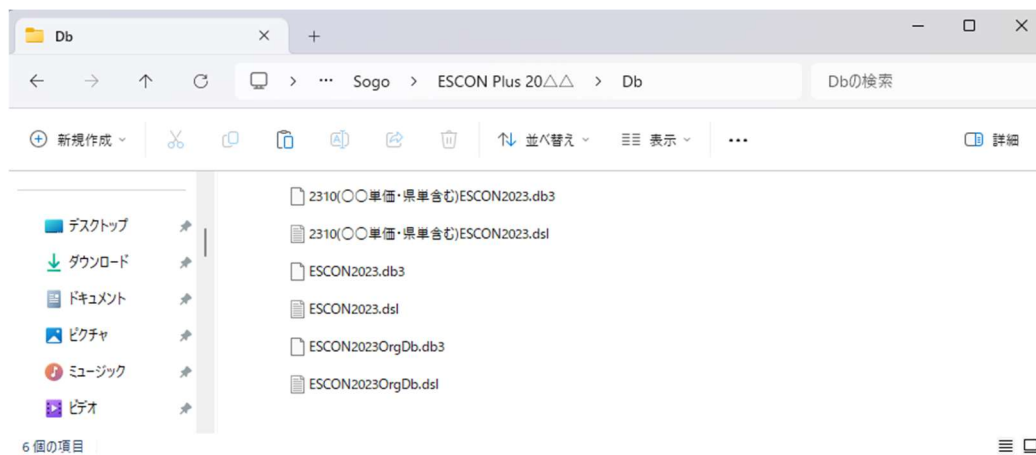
Db
+
··· › Sogo › ESCON Plus 20△△ › Db
Dbの検索
新規作成
並べ替え
表示
···
詳細
デスクトップ
ダウンロード
ドキュメント
ピクチャ
ミュージック
ビデオ
2310(○○単価・県単含む)ESCON2023.db3
2310(○○単価・県単含む)ESCON2023.dsl
ESCON2023.db3
ESCON2023.dsl
ESCON2023OrgDb.db3
ESCON2023OrgDb.dsl
6 個の項目